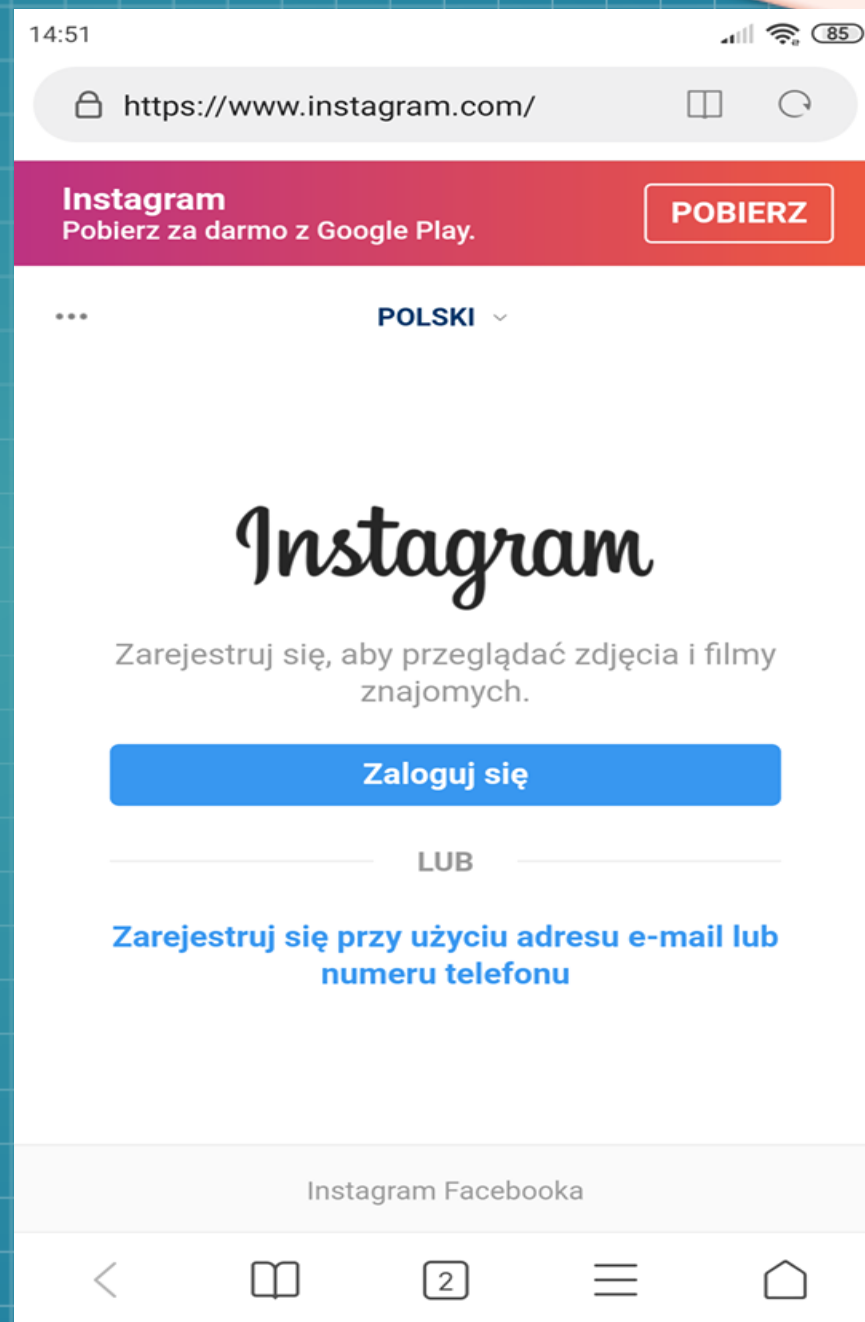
14:51

85

https://www.instagram.com/

Instagram
Pobierz za darmo z Google Play.

POBIERZ

POLSKI

Instagram

Zarejestruj się, aby przeglądać zdjęcia i filmy znajomych.

Zaloguj się

LUB

Zarejestruj się przy użyciu adresu e-mail lub numeru telefonu

Instagram Facebooka

2